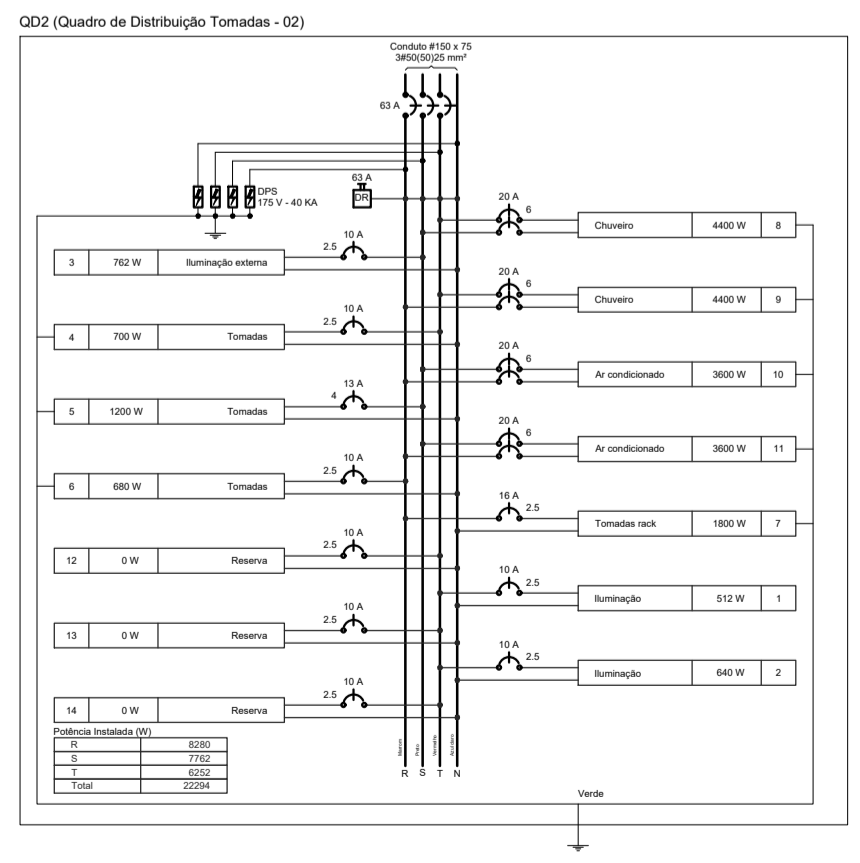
QD2 (Quadro de Distribuição Tomadas - 02)

Conduto #150 x 75
3#50(50)25 mm²

63 A

DPS
175 V - 40 KA

63 A
DR

20 A
6
Chuveiro | 4400 W | 8

10 A
2.5
3 | 762 W | Iluminação externa

20 A
6
Chuveiro | 4400 W | 9

10 A
2.5
4 | 700 W | Tomadas

20 A
6
Ar condicionado | 3600 W | 10

13 A
4
5 | 1200 W | Tomadas

20 A
6
Ar condicionado | 3600 W | 11

10 A
2.5
6 | 680 W | Tomadas

16 A
2.5
Tomadas rack | 1800 W | 7

10 A
2.5
12 | 0 W | Reserva

10 A
2.5
Iluminação | 512 W | 1

10 A
2.5
13 | 0 W | Reserva

10 A
2.5
Iluminação | 640 W | 2

10 A
2.5
14 | 0 W | Reserva

Potência Instalada (W)

| R | 8280 |
|---|---|
| S | 7762 |
| T | 6252 |
| Total | 22294 |

Marrom Preto Vermelho Azul claro
R S T N

Verde